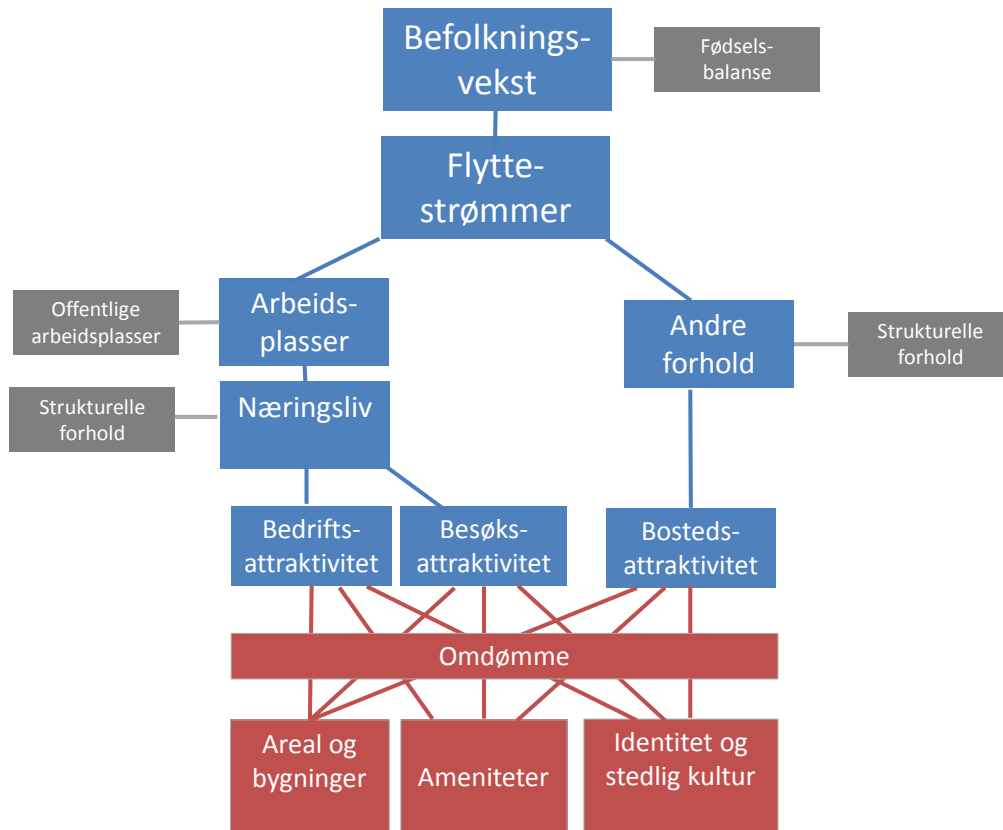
Befolkningsvekst

Fødselsbalanse

Flyttestrømmer

Offentlige arbeidsplasser

Arbeidsplasser

Andre forhold

Strukturelle forhold

Strukturelle forhold

Næringsliv

Bedriftsattraktivitet

Besøksattraktivitet

Bostedsattraktivitet

Omdømme

Areal og bygninger

Ameniteter

Identitet og stedlig kultur